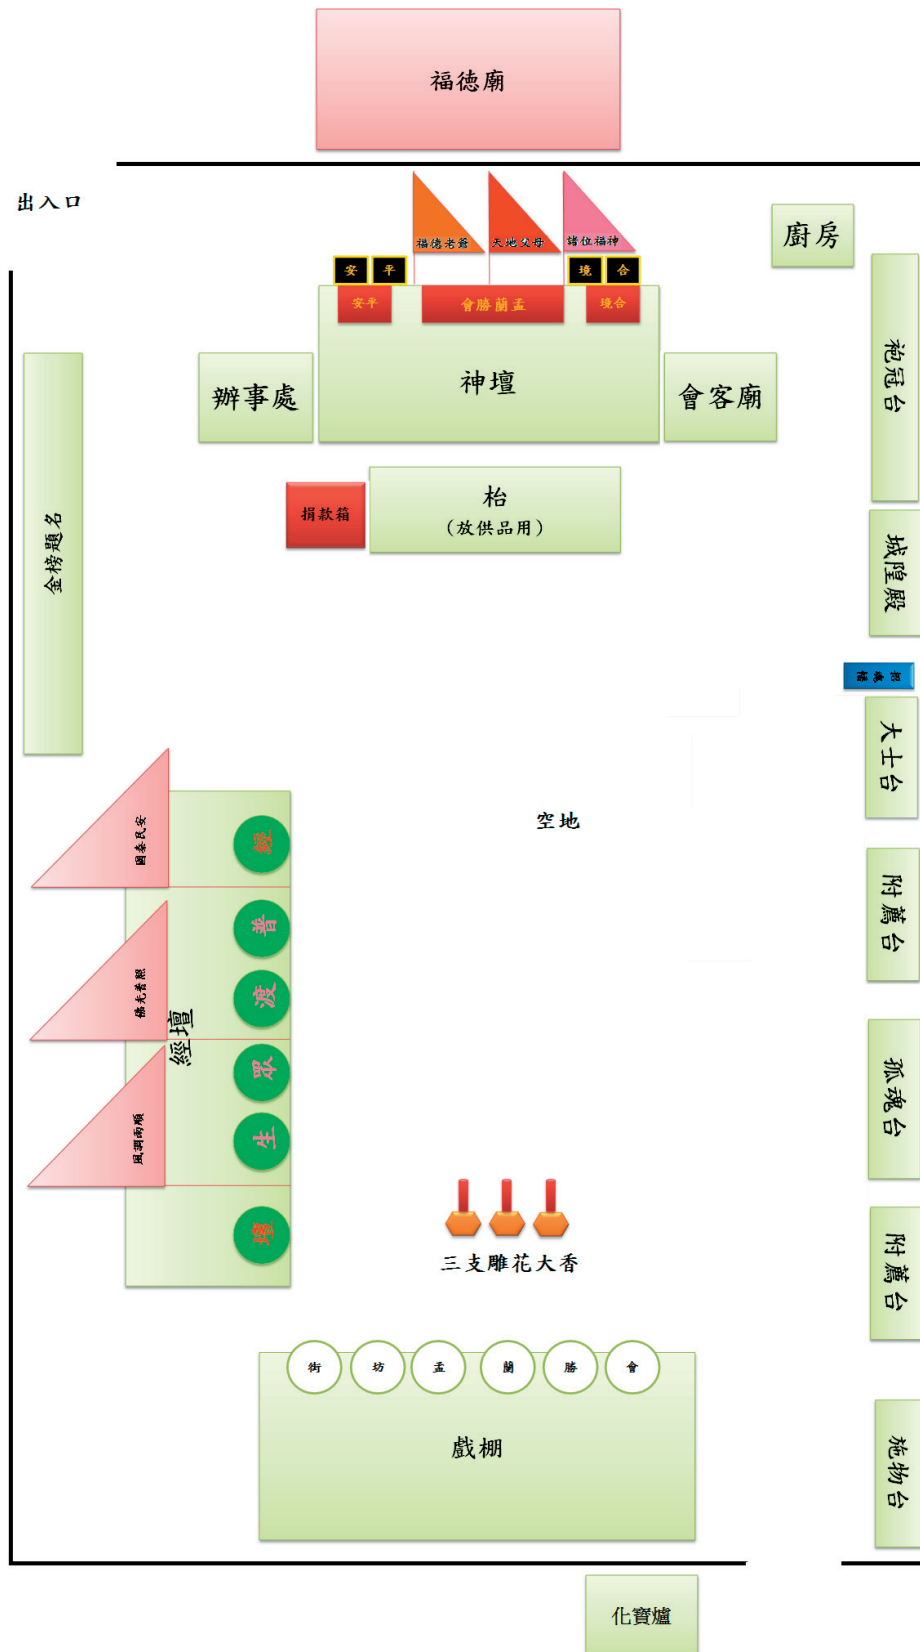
福德廟

出入口

福德老爺

天地父母

諸位福神

廚房

安 平

境 合

安平

會勝蘭盂

境合

辦事處

神壇

會客廟

袍冠台

枱
（放供品用）

捐款箱

金榜題名

城隍殿

大士台

空地

國泰民安

佛光普照

風調雨順

經壇

附薦台

孤魂台

三支雕花大香

附薦台

街 坊 盂 蘭 勝 會

戲棚

施物台

化寶爐